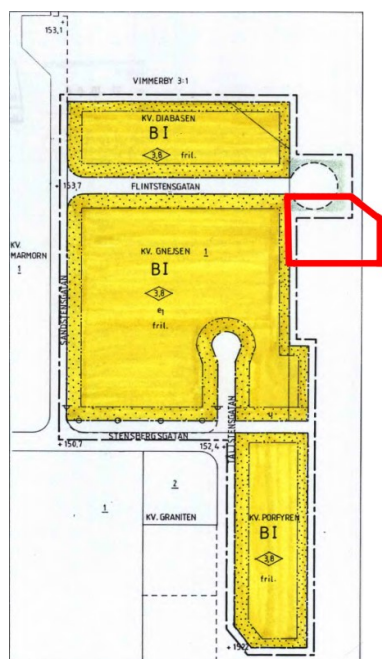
153,1

VIMMERBY 3:1

KV. DIABASEN
BI
3,8 fril.

153,7
FLINTSTENSGATAN

KV.
MARMORN
1

SANDSTENSGATAN

KV. GNEJSEN 1
BI
3,8
e1
fril.

TALKSTENSGATAN

+150,7
STENSBERGSGATAN
152,4

2
KV. GRANITEN
1

KV. PORFYREN
BI
3,8
fril.

+150,2